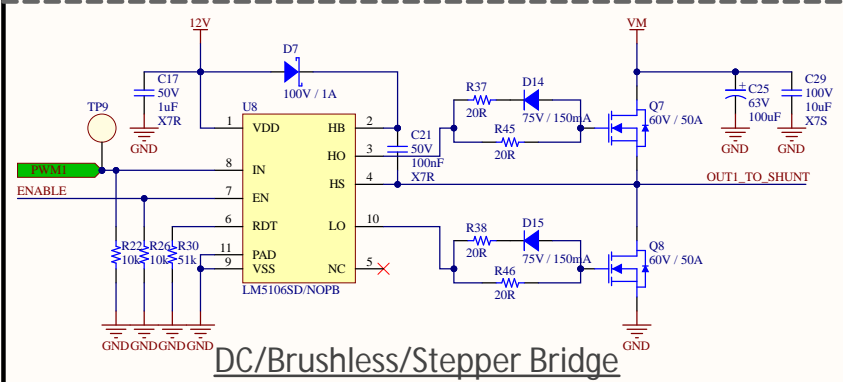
12V

D7

100V / 1A

C17
50V
1uF
X7R

GND

TP9

U8

1 VDD
HB 2
HO 3
HS 4
LO 10
NC 5
8 IN
7 EN
6 RDT
11 PAD
9 VSS

LM5106SD/NOPB

PWM1

ENABLE

C21
50V
100nF
X7R

R37
20R

D14

75V / 150mA

R45
20R

Q7
60V / 50A

VM

C25
63V
100uF

C29
100V
10uF
X7S

GND GND

OUT1_TO_SHUNT

R38
20R

D15

75V / 150mA

R46
20R

Q8
60V / 50A

R22 10k
R26 10k
R30 51k

GND GND GND GND

GND

DC/Brushless/Stepper Bridge